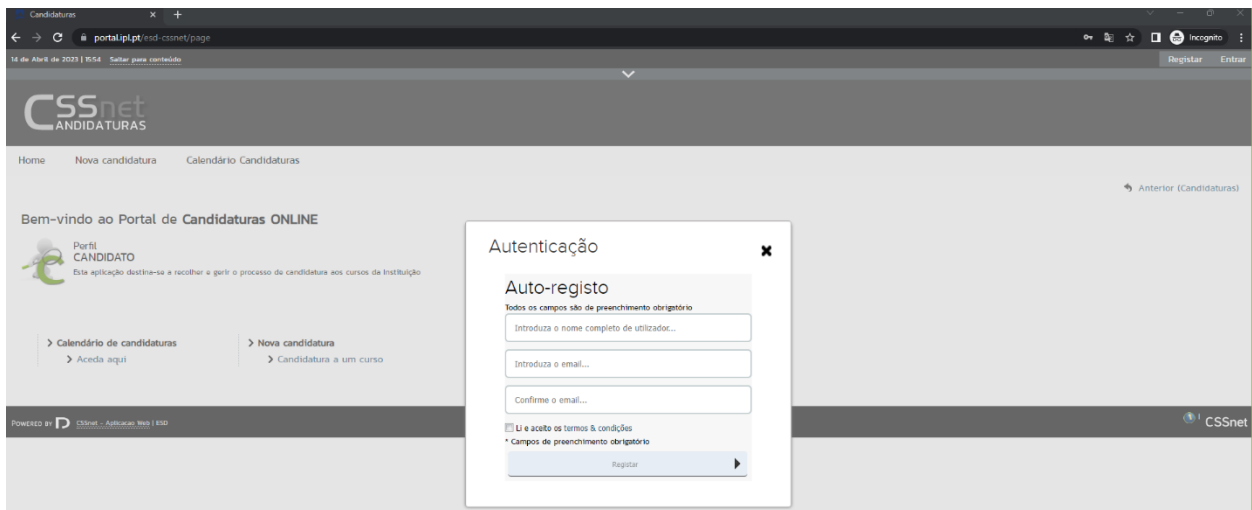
Candidaturas

portal.ipl.pt/esd-cssnet/page

Incognito

14 de Abril de 2023 | 15:54 Saltar para conteúdo

Registar Entrar

CSSnet CANDIDATURAS

Home Nova candidatura Calendário Candidaturas

Anterior (Candidaturas)

Bem-vindo ao Portal de Candidaturas ONLINE

Perfil CANDIDATO

Esta aplicação destina-se a recolher e gerir o processo de candidatura aos cursos da Instituição

> Calendário de candidaturas
> Aceda aqui

> Nova candidatura
> Candidatura a um curso

POWERED BY CSSnet - Aplicacao Web | ESD

CSSnet

Autenticação

Auto-registo

Todos os campos são de preenchimento obrigatório

Introduza o nome completo de utilizador...

Introduza o email...

Confirme o email...

Li e aceito os termos & condições

* Campos de preenchimento obrigatório

Registar